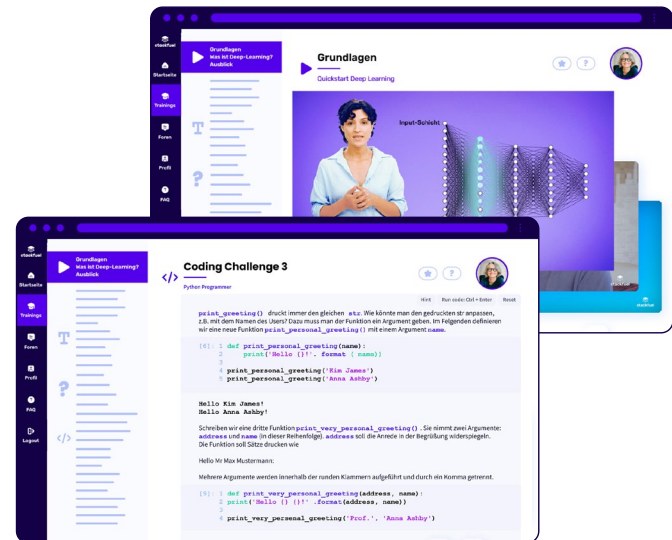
stackfuel
Startseite
Trainings
Foren
Profil
FAQ

Grundlagen
Was ist Deep-Learning?
Ausblick

Grundlagen
Quickstart Deep Learning

Input-Schicht

stackfuel

stackfuel
Startseite
Trainings
Foren
Profil
FAQ
Logout

Grundlagen
Was ist Deep-Learning?
Ausblick

Coding Challenge 3
Python Programmer

Hint Run code: Ctrl + Enter Reset

print_greeting() druckt immer den gleichen str. Wie könnte man den gedruckten str anpassen, z.B. mit dem Namen des Users? Dazu muss man der Funktion ein Argument geben. Im Folgenden definieren wir eine neue Funktion print_personal_greeting() mit einem Argument name.

[6]: 1 def print_personal_greeting(name):
2 print('Hello {}!'. format ( name))
3
4 print_personal_greeting('Kim James')
5 print_personal_greeting('Anna Ashby')

Hello Kim James!
Hello Anna Ashby!

Schreiben wir eine dritte Funktion print_very_personal_greeting() . Sie nimmt zwei Argumente: address und name (in dieser Reihenfolge). address soll die Anrede in der Begrüßung widerspiegeln. Die Funktion soll Sätze drucken wie

Hello Mr Max Mustermann:

Mehrere Argumente werden innerhalb der runden Klammern aufgeführt und durch ein Komma getrennt.

[9]: 1 def print_very_personal_greeting(address, name):
2 print('Hello {} {}!' .format(address, name))
3
4 print_very_personal_greeting('Prof.', 'Anna Ashby')